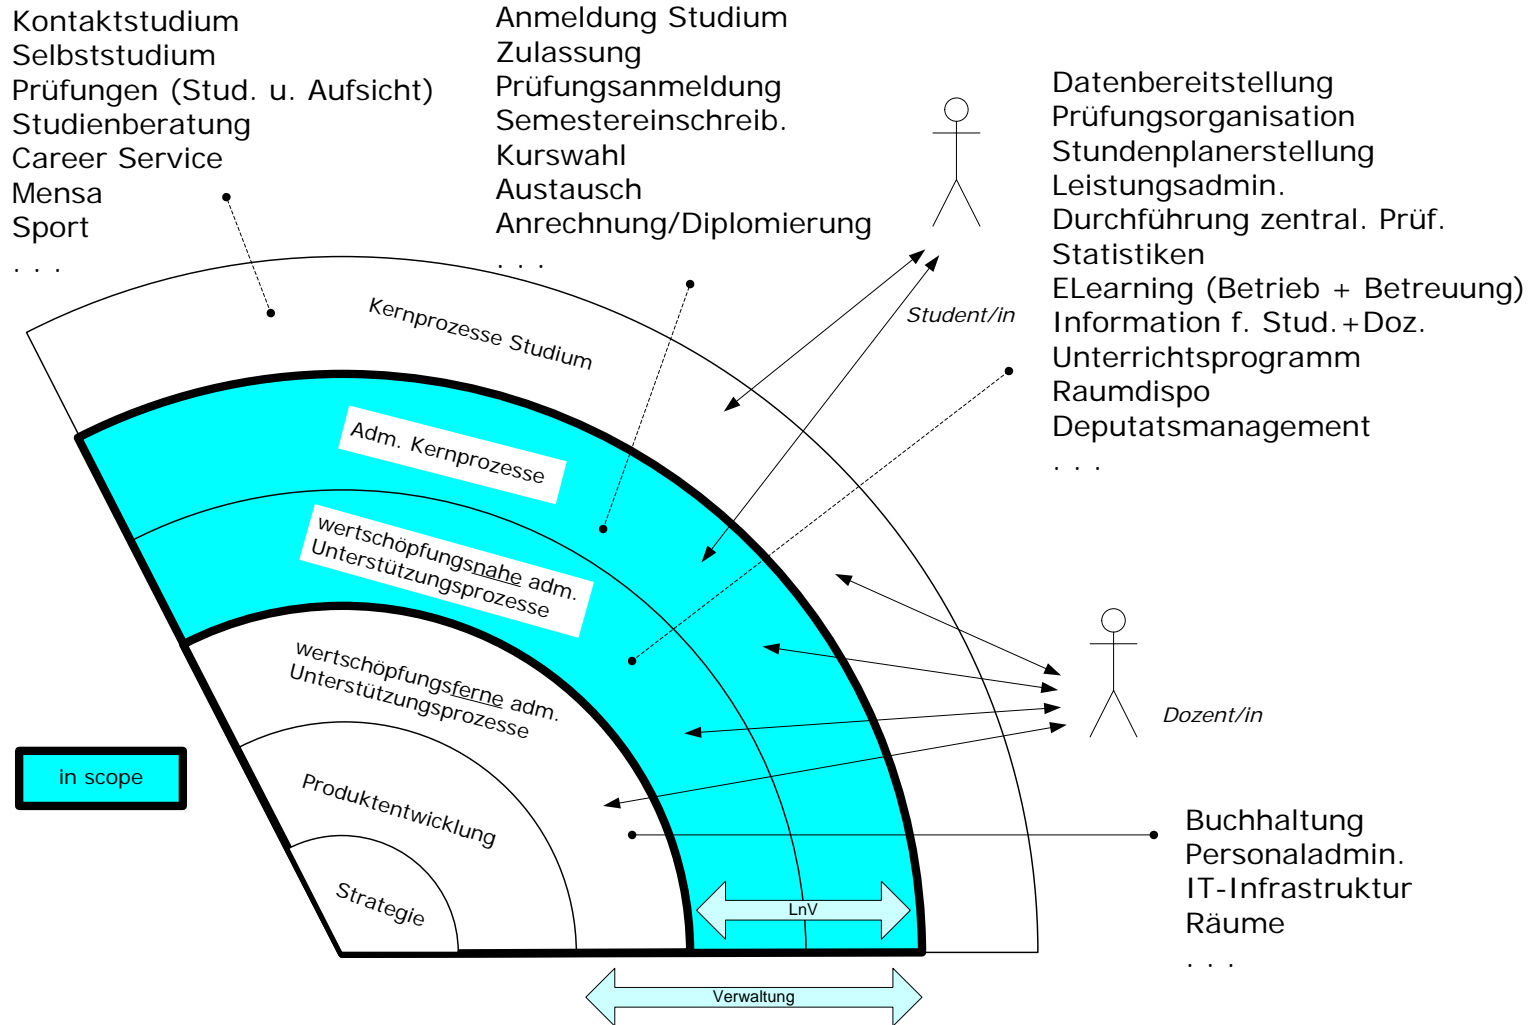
Kontaktstudium
Selbststudium
Prüfungen (Stud. u. Aufsicht)
Studienberatung
Career Service
Mensa
Sport
. . .

Anmeldung Studium
Zulassung
Prüfungsanmeldung
Semestereinschreib.
Kurswahl
Austausch
Anrechnung/Diplomierung
. . .

Datenbereitstellung
Prüfungsorganisation
Stundenplanerstellung
Leistungsadmin.
Durchführung zentral. Prüf.
Statistiken
ELearning (Betrieb + Betreuung)
Information f. Stud.+Doz.
Unterrichtsprogramm
Raumdispo
Deputatsmanagement
. . .

Student/in

Kernprozesse Studium

Adm. Kernprozesse

wertschöpfungsnahe adm. Unterstützungsprozesse

wertschöpfungsferne adm. Unterstützungsprozesse

Produktentwicklung

Strategie

Dozent/in

in scope

Buchhaltung
Personaladmin.
IT-Infrastruktur
Räume
. . .

LnV

Verwaltung